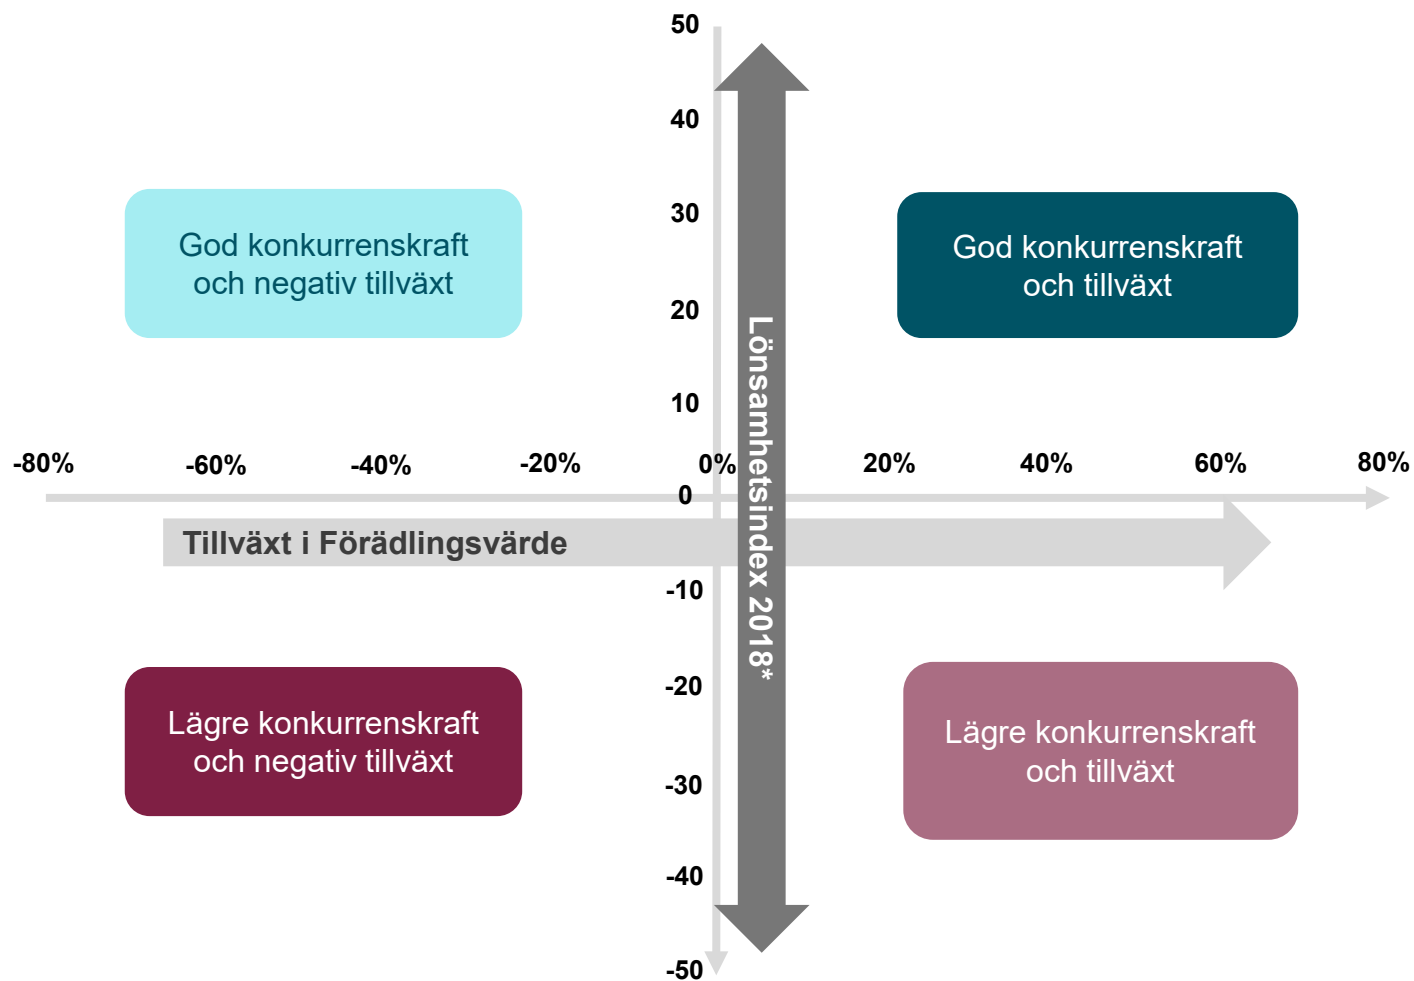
50
40
30
20
10
0
-10
-20
-30
-40
-50

God konkurrenskraft och negativ tillväxt

God konkurrenskraft och tillväxt

Lönsamhetsindex 2018*

-80% -60% -40% -20% 0% 20% 40% 60% 80%

Tillväxt i Förädlingsvärde

Lägre konkurrenskraft och negativ tillväxt

Lägre konkurrenskraft och tillväxt